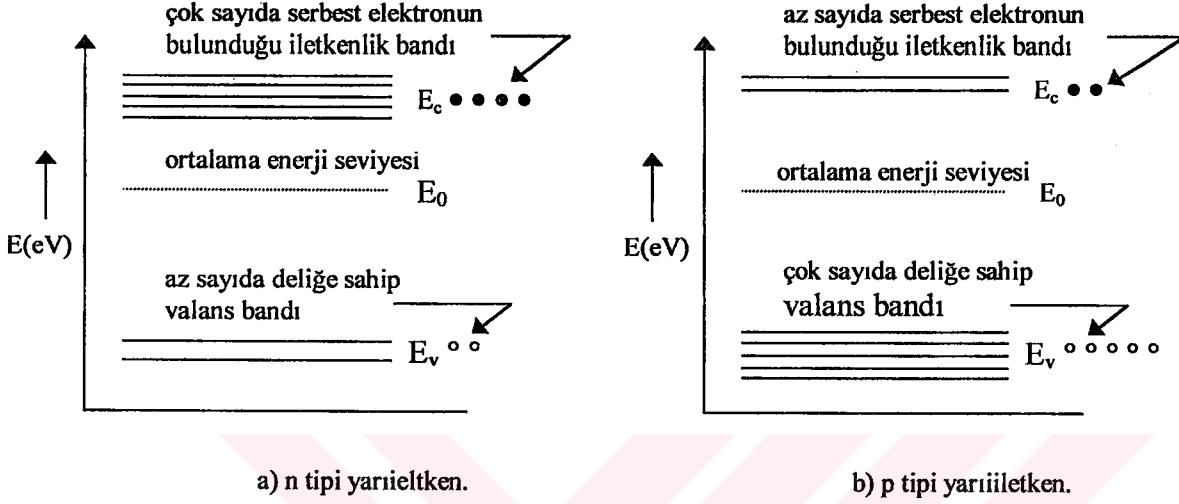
çok sayıda serbest elektronun bulunduğu iletkenlik bandı

$E_c$

ortalama enerji seviyesi

$E_0$

E(eV)

az sayıda deliğe sahip valans bandı

$E_v$

a) n tipi yarıieltken.

az sayıda serbest elektronun bulunduğu iletkenlik bandı

$E_c$

ortalama enerji seviyesi

$E_0$

E(eV)

çok sayıda deliğe sahip valans bandı

$E_v$

b) p tipi yarıiiletken.